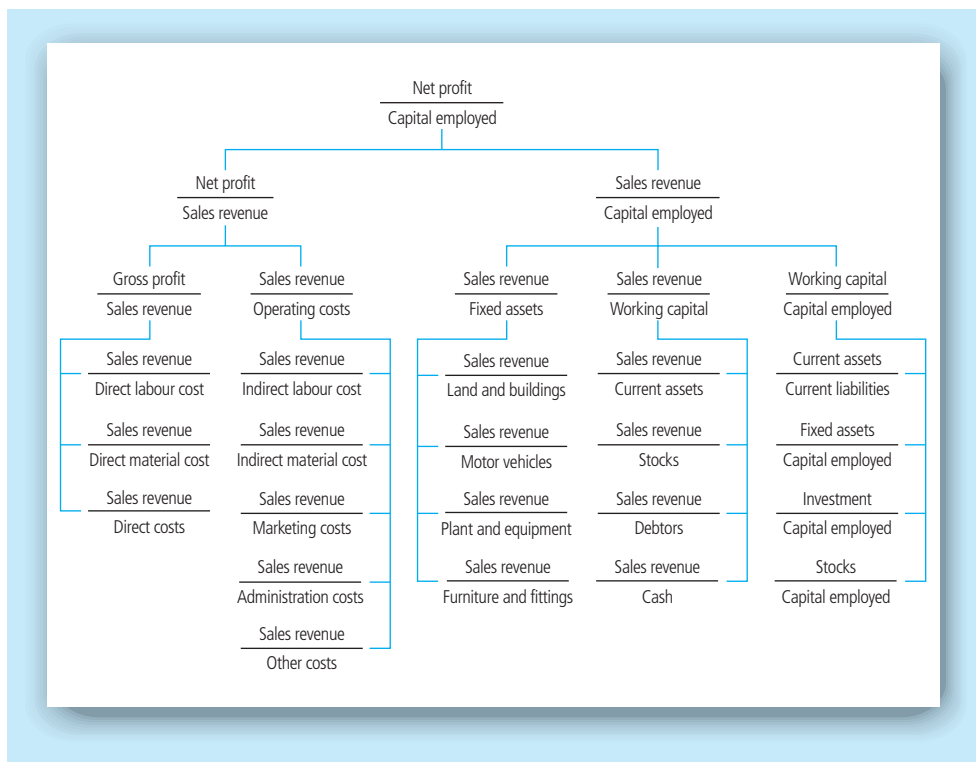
$\frac{\text{Net profit}}{\text{Capital employed}}$

$\frac{\text{Net profit}}{\text{Sales revenue}}$

$\frac{\text{Sales revenue}}{\text{Capital employed}}$

$\frac{\text{Gross profit}}{\text{Sales revenue}}$

$\frac{\text{Sales revenue}}{\text{Operating costs}}$

$\frac{\text{Sales revenue}}{\text{Fixed assets}}$

$\frac{\text{Sales revenue}}{\text{Working capital}}$

$\frac{\text{Working capital}}{\text{Capital employed}}$

$\frac{\text{Sales revenue}}{\text{Direct labour cost}}$

$\frac{\text{Sales revenue}}{\text{Direct material cost}}$

$\frac{\text{Sales revenue}}{\text{Direct costs}}$

$\frac{\text{Sales revenue}}{\text{Indirect labour cost}}$

$\frac{\text{Sales revenue}}{\text{Indirect material cost}}$

$\frac{\text{Sales revenue}}{\text{Marketing costs}}$

$\frac{\text{Sales revenue}}{\text{Administration costs}}$

$\frac{\text{Sales revenue}}{\text{Other costs}}$

$\frac{\text{Sales revenue}}{\text{Land and buildings}}$

$\frac{\text{Sales revenue}}{\text{Motor vehicles}}$

$\frac{\text{Sales revenue}}{\text{Plant and equipment}}$

$\frac{\text{Sales revenue}}{\text{Furniture and fittings}}$

$\frac{\text{Sales revenue}}{\text{Current assets}}$

$\frac{\text{Sales revenue}}{\text{Stocks}}$

$\frac{\text{Sales revenue}}{\text{Debtors}}$

$\frac{\text{Sales revenue}}{\text{Cash}}$

$\frac{\text{Current assets}}{\text{Current liabilities}}$

$\frac{\text{Fixed assets}}{\text{Capital employed}}$

$\frac{\text{Investment}}{\text{Capital employed}}$

$\frac{\text{Stocks}}{\text{Capital employed}}$